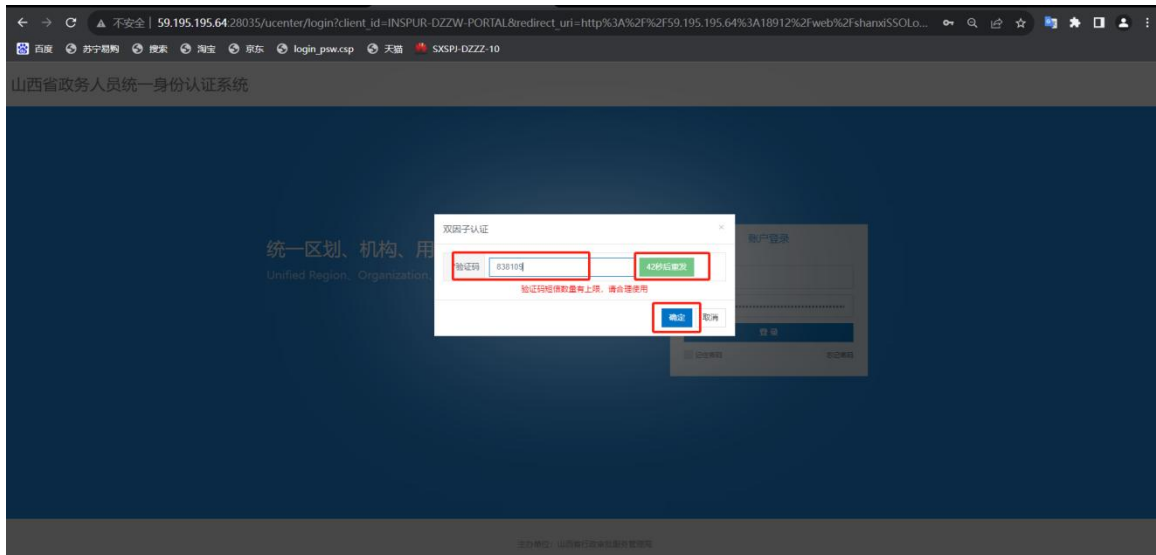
不安全 | 59.195.195.64:28035/ucenter/login?client_id=INSPUR-DZZW-PORTAL&redirect_uri=http%3A%2F%2F59.195.195.64%3A18912%2Fweb%2FshanxiSSOLo...

百度 苏宁易购 搜索 淘宝 京东 login_psw.csp 天猫 SXSPJ-DZZZ-10

山西省政务人员统一身份认证系统

统一区划、机构、用

Unified Region、Organization,

双因子认证

×

验证码 838189

42秒后重发

验证码短信数量有上限，请合理使用

确定 取消

账户登录

登录

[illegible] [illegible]

主办单位：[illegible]